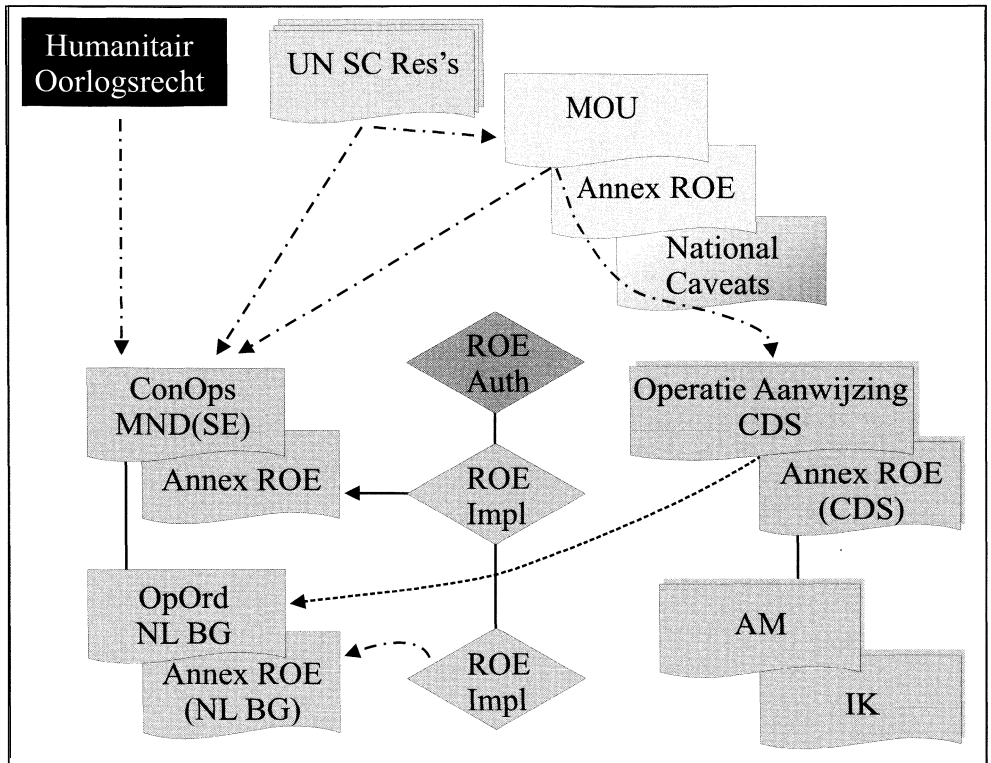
Humanitair Oorlogsrecht

UN SC Res's

MOU

Annex ROE

National Caveats

ConOps MND(SE)

Annex ROE

ROE Auth

ROE Impl

Operatie Aanwijzing CDS

Annex ROE (CDS)

OpOrd NL BG

Annex ROE (NL BG)

ROE Impl

AM

IK